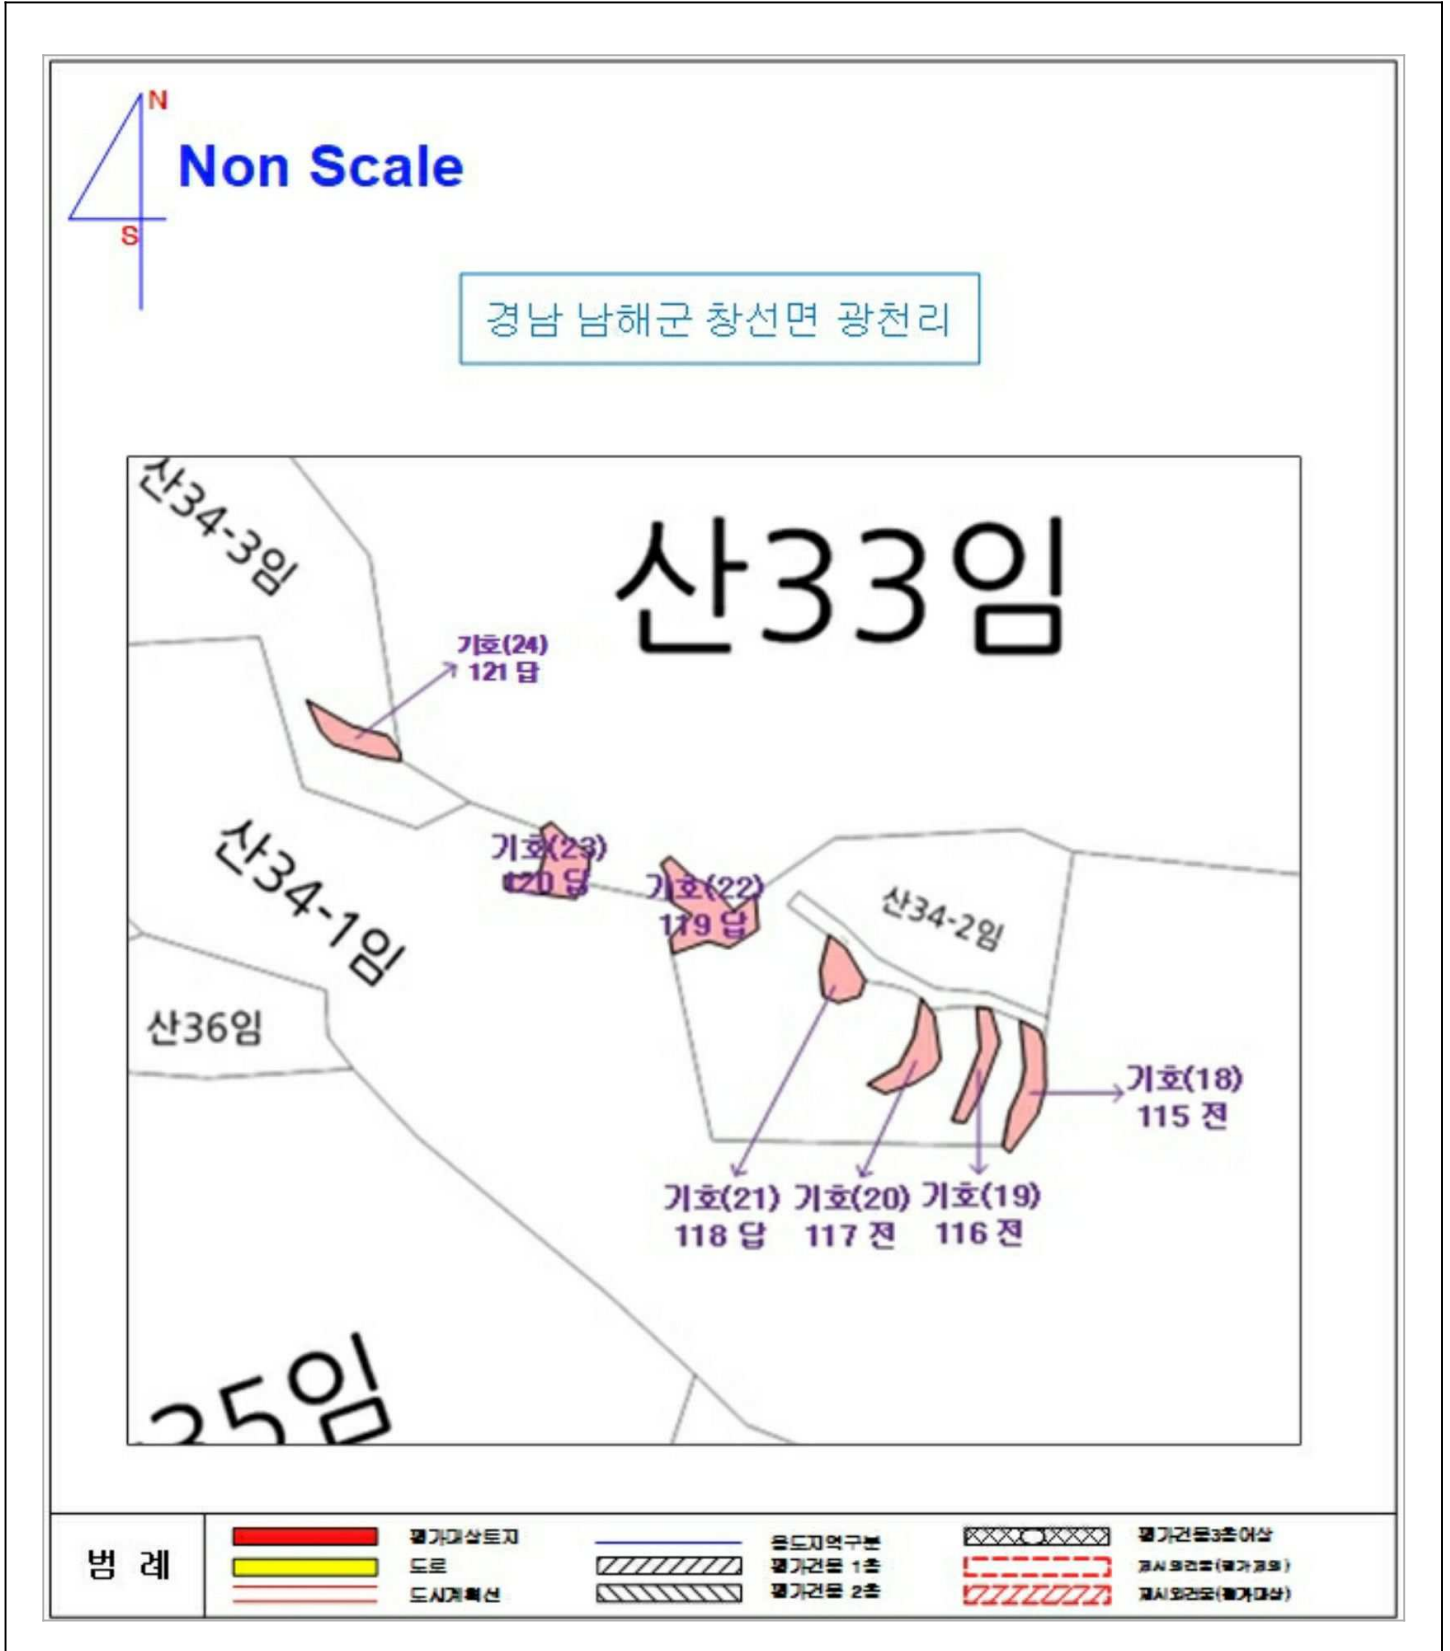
N
S
Non Scale

경남 남해군 창선면 광천리

산34-3임

산33임

기호(24)
121 답

산34-1임

기호(23)
120 답

기호(22)
119 답

산34-2임

산36임

기호(18)
115 전

기호(21)
118 답

기호(20)
117 전

기호(19)
116 전

35임

범 례

| 평가대상토지 | 용도지역구분 | 평가건물3층이상 |
|---|---|---|
| 도로 | 평가건물 1층 | 제시외건물(평가제외) |
| 도시계획선 | 평가건물 2층 | 제시외건물(평가대상) |